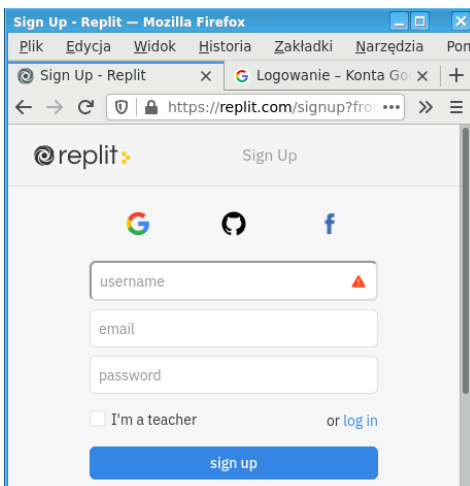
Sign Up - Replit — Mozilla Firefox

Plik Edycja Widok Historia Zakładki Narzędzia Pon

Sign Up - Replit ×

Logowanie – Konta Go ×

+

https://replit.com/signup?fro

replit

Sign Up

G

f

username

email

password

I'm a teacher

or log in

sign up